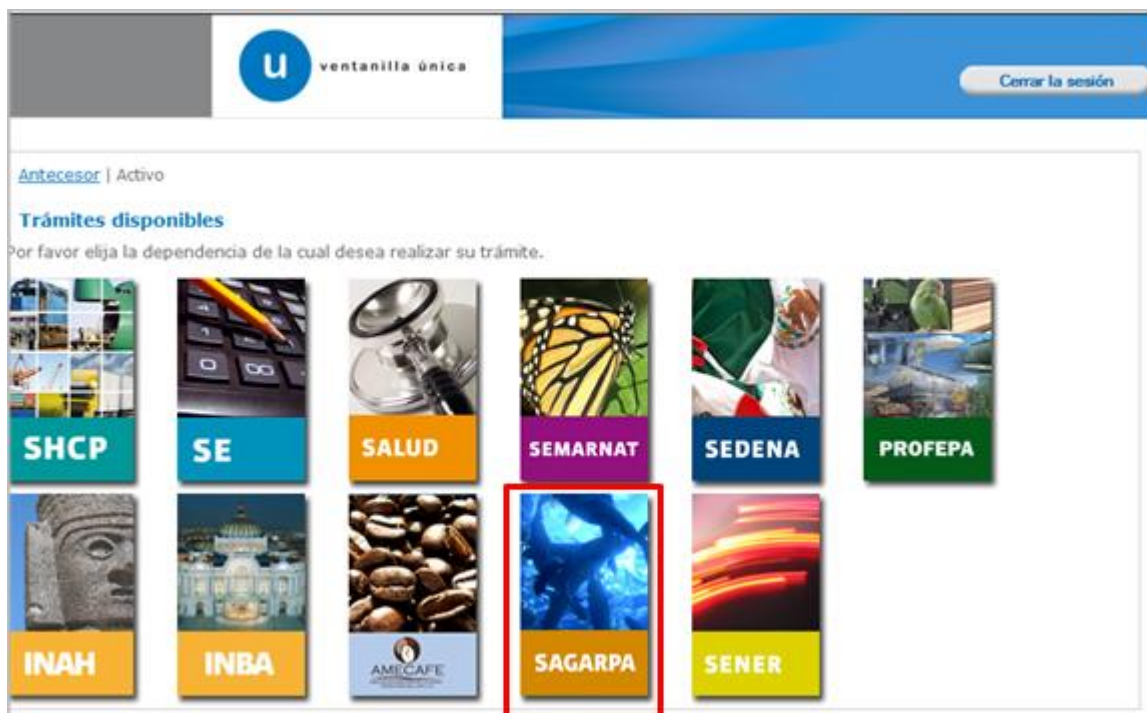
u ventanilla única

Cerrar la sesión

Antecesor | Activo

Trámites disponibles

Por favor elija la dependencia de la cual desea realizar su trámite.

SHCP

SE

SALUD

SEMARNAT

SEDENA

PROFEPA

INAH

INBA

AMECAFE

SAGARPA

SENER